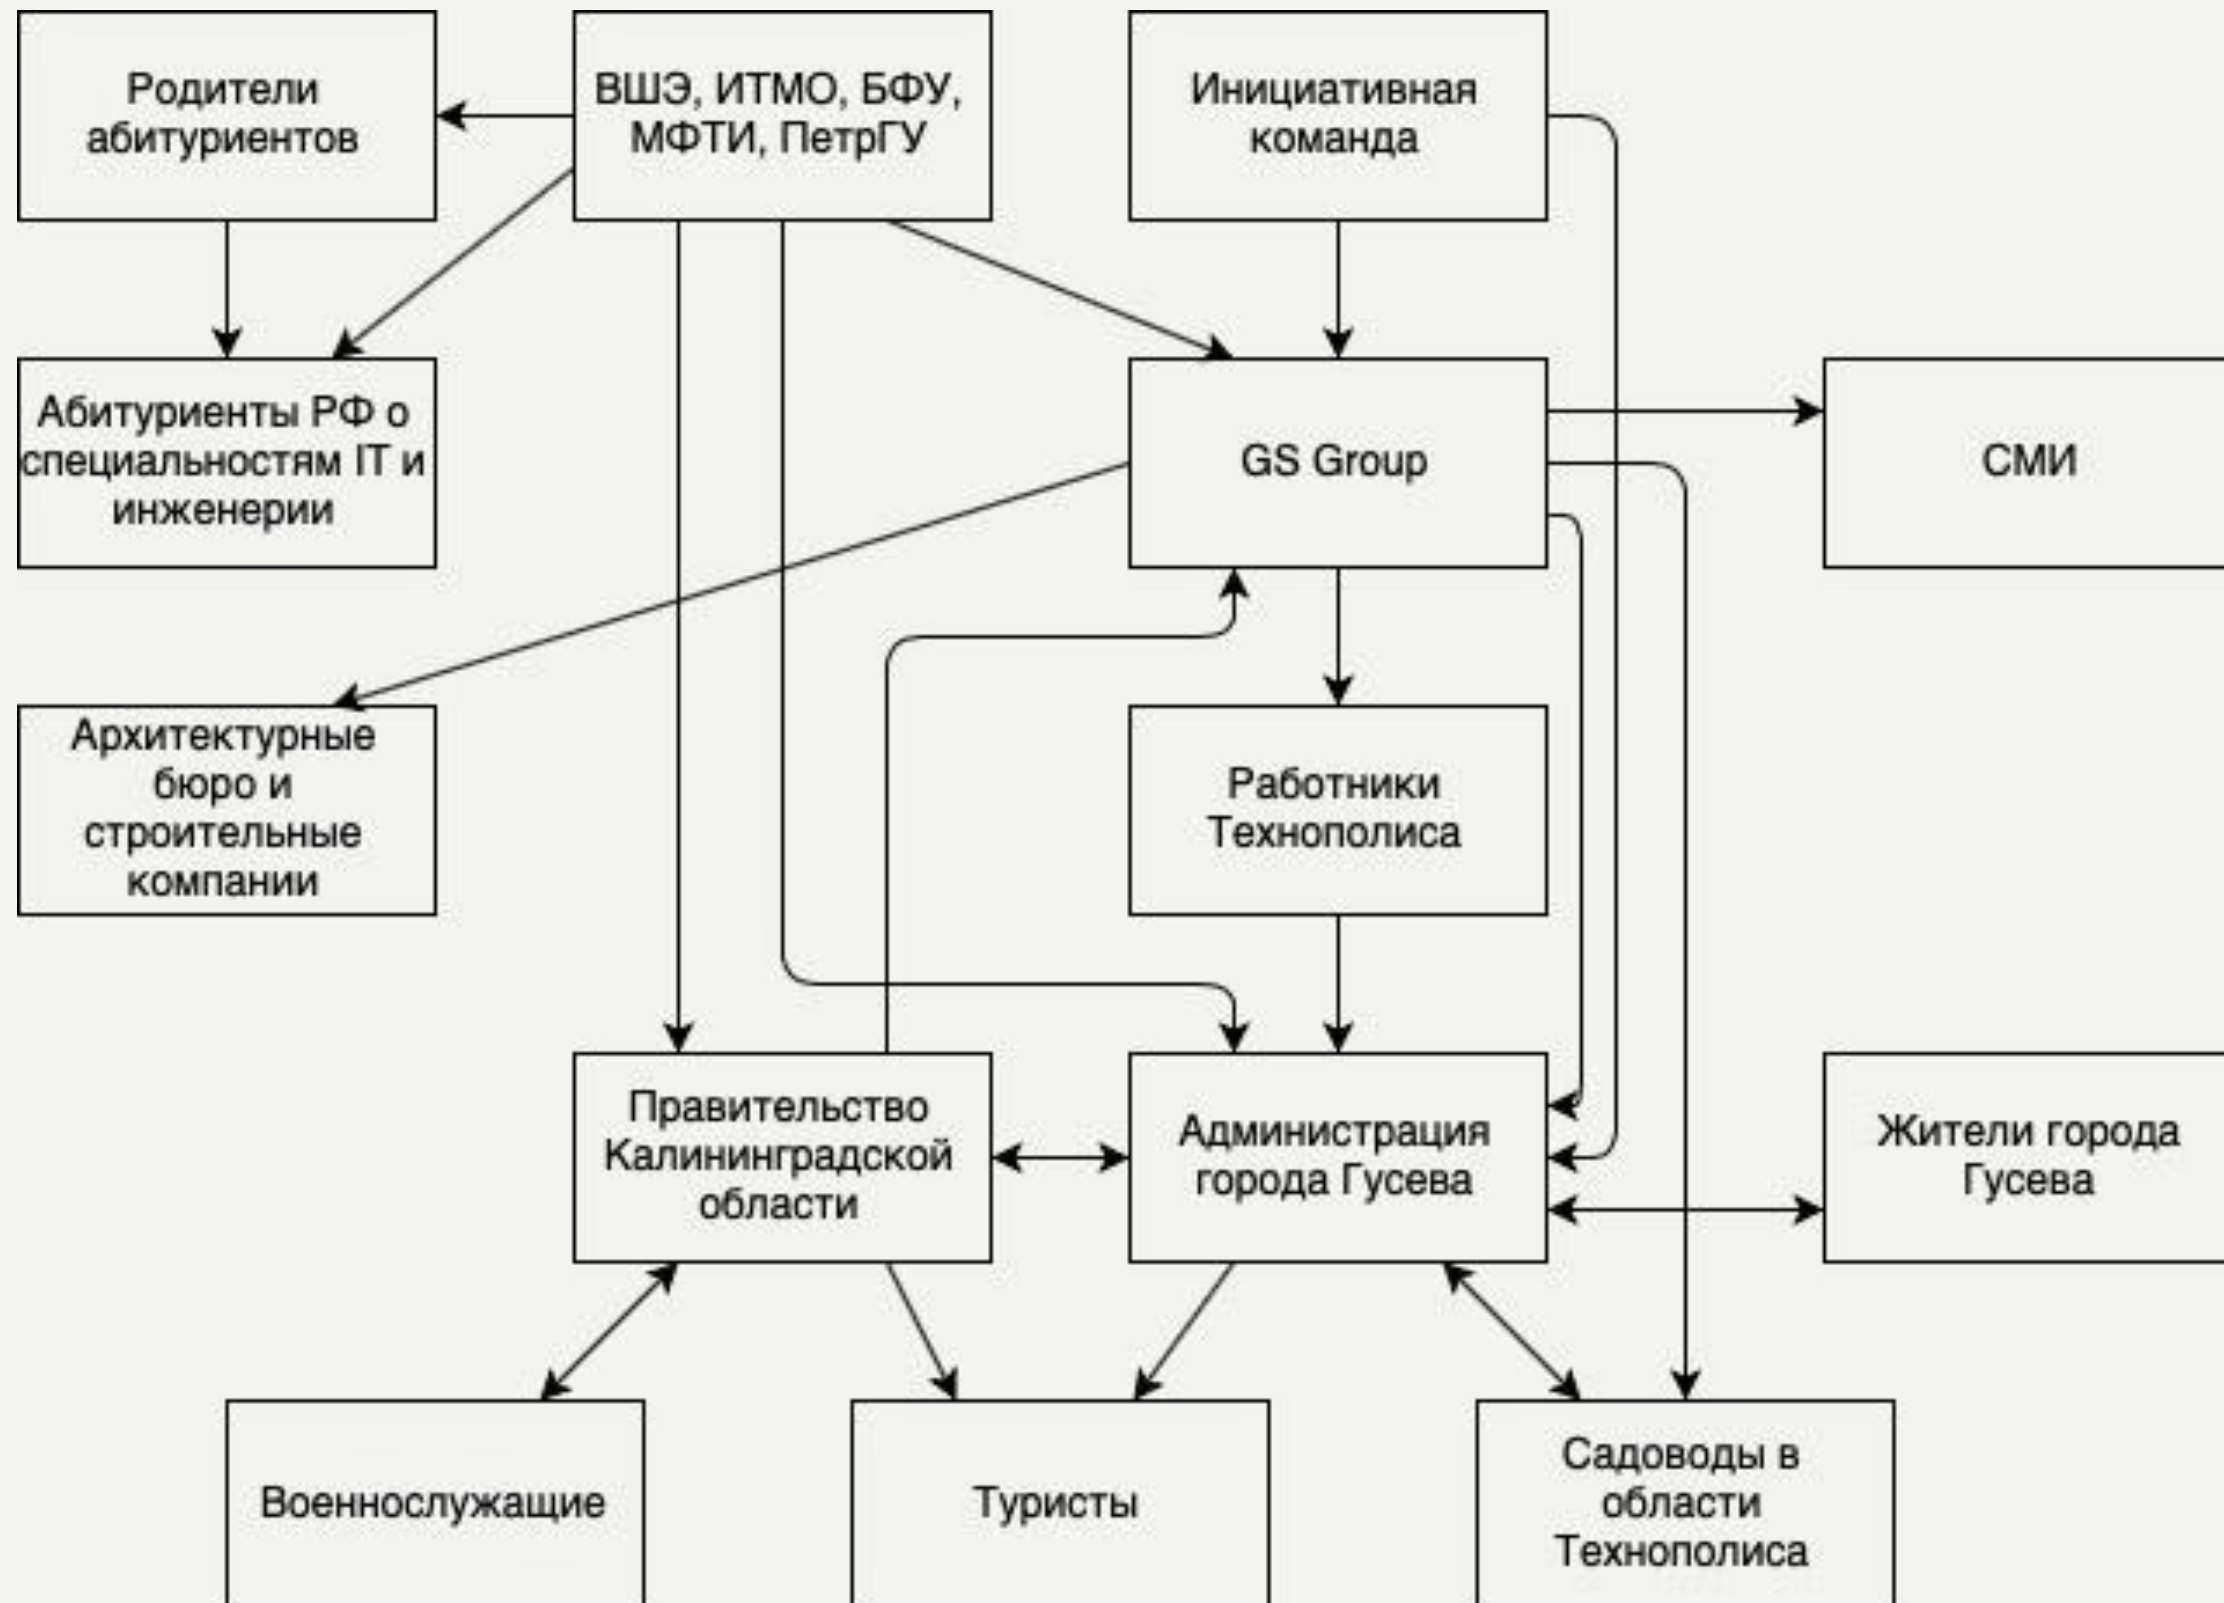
Родители абитуриентов

ВШЭ, ИТМО, БФУ, МФТИ, ПетрГУ

Инициативная команда

Абитуриенты РФ о специальностям IT и инженерии

GS Group

СМИ

Архитектурные бюро и строительные компании

Работники Технополиса

Правительство Калининградской области

Администрация города Гусева

Жители города Гусева

Военнослужащие

Туристы

Садоводы в области Технополиса